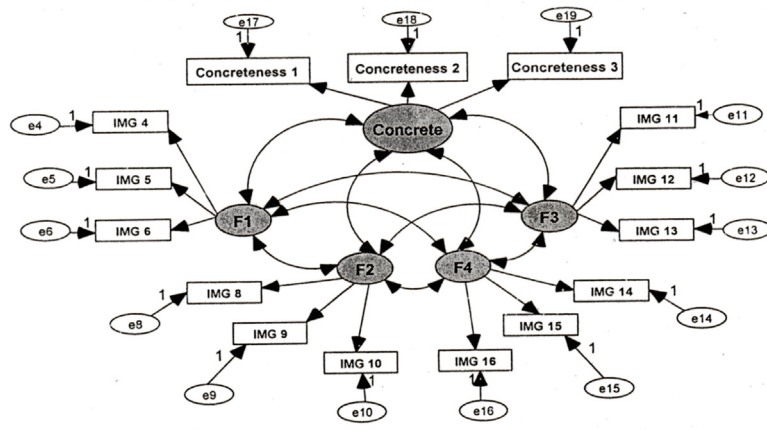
e17
1
e18
1
e19
1
Concreteness 1
Concreteness 2
Concreteness 3
Concrete
e4
1
IMG 4
e5
1
IMG 5
e6
1
IMG 6
F1
IMG 11
1
e11
IMG 12
1
e12
IMG 13
1
e13
F3
F2
F4
1
IMG 8
e8
IMG 9
1
e9
IMG 10
1
e10
IMG 16
1
e16
IMG 15
1
e15
IMG 14
1
e14